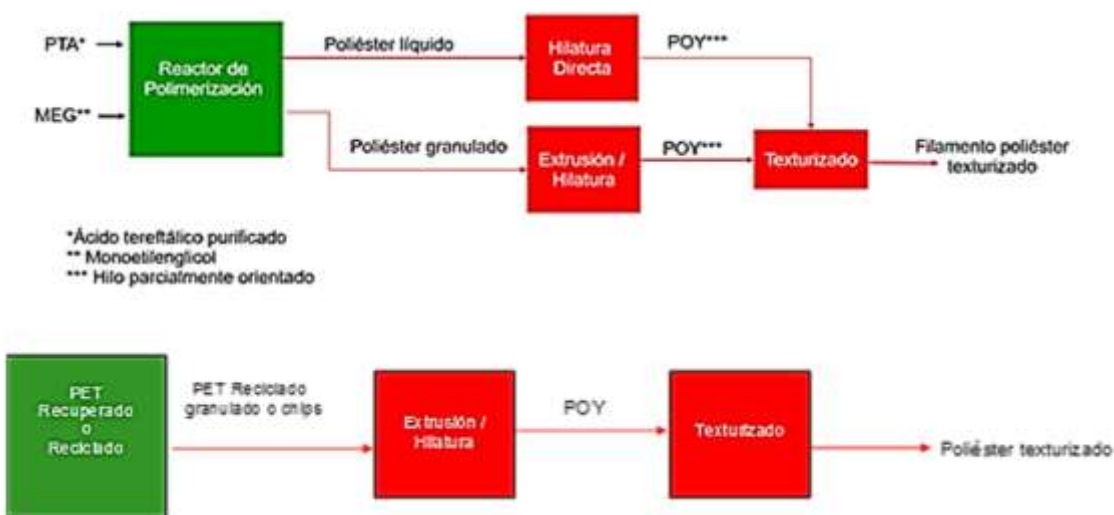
PTA*
MEG**
Reactor de Polimerización
Poliéster líquido
Hilatura Directa
POY***
Poliéster granulado
Extrusión / Hilatura
POY***
Texturizado
Filamento poliéster texturizado

*Ácido tereftálico purificado
** Monoetilenglicol
*** Hilo parcialmente orientado

PET Recuperado o Reciclado
PET Reciclado granulado o chips
Extrusión / Hilatura
POY
Texturizado
Poliéster texturizado